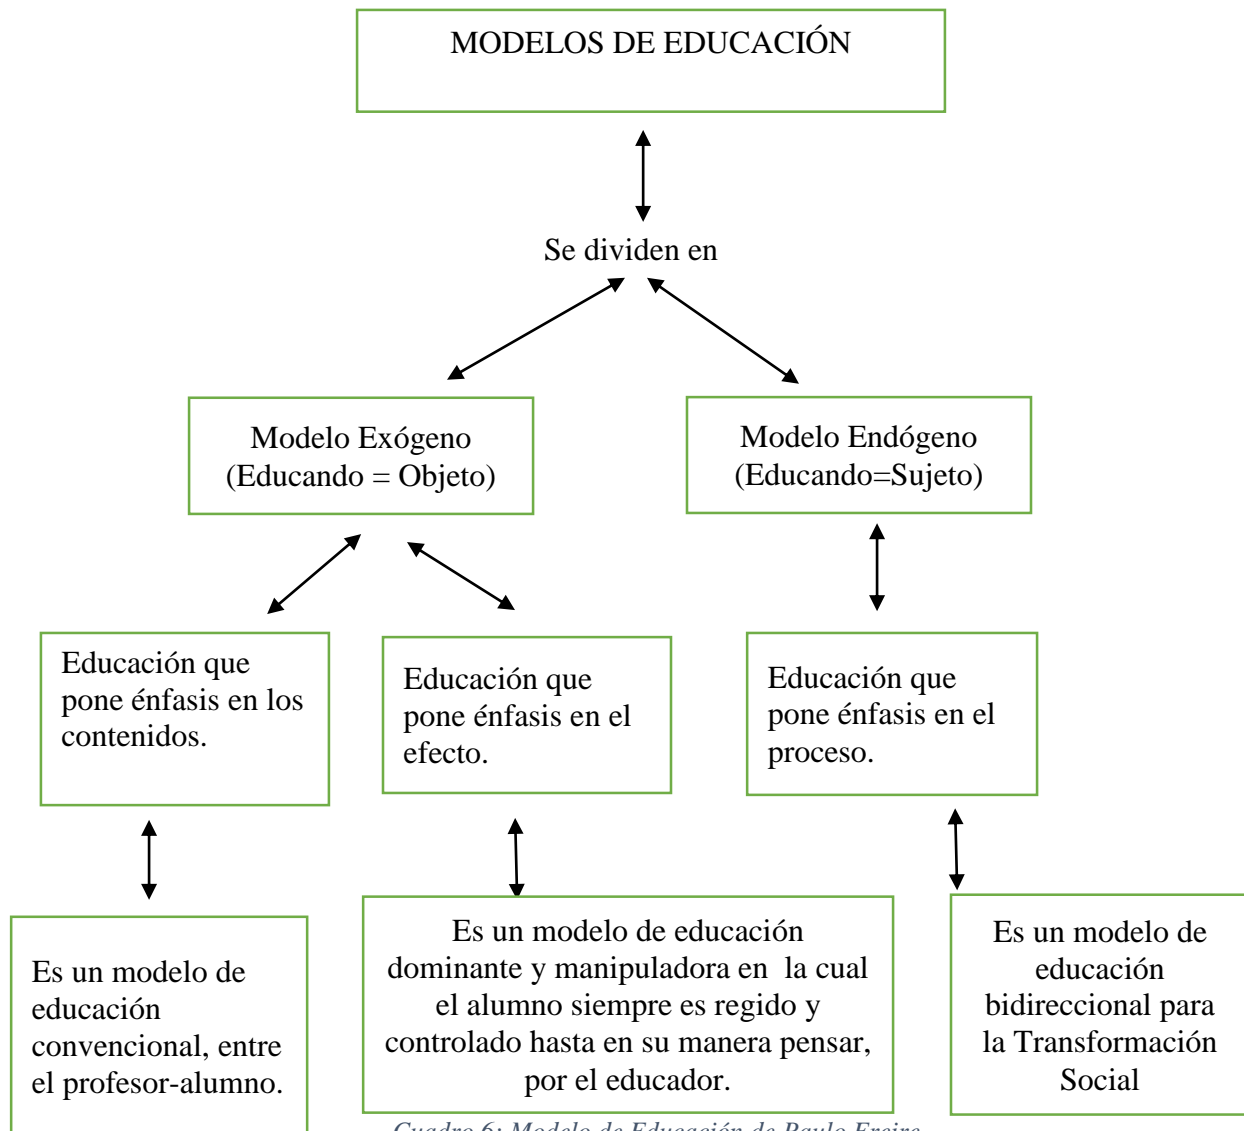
MODELOS DE EDUCACIÓN

Se dividen en

Modelo Exógeno
(Educando = Objeto)

Modelo Endógeno
(Educando=Sujeto)

Educación que pone énfasis en los contenidos.

Educación que pone énfasis en el efecto.

Educación que pone énfasis en el proceso.

Es un modelo de educación convencional, entre el profesor-alumno.

Es un modelo de educación dominante y manipuladora en la cual el alumno siempre es regido y controlado hasta en su manera pensar, por el educador.

Es un modelo de educación bidireccional para la Transformación Social

Cuadro 6: Modelo de Educación de Paulo Freire